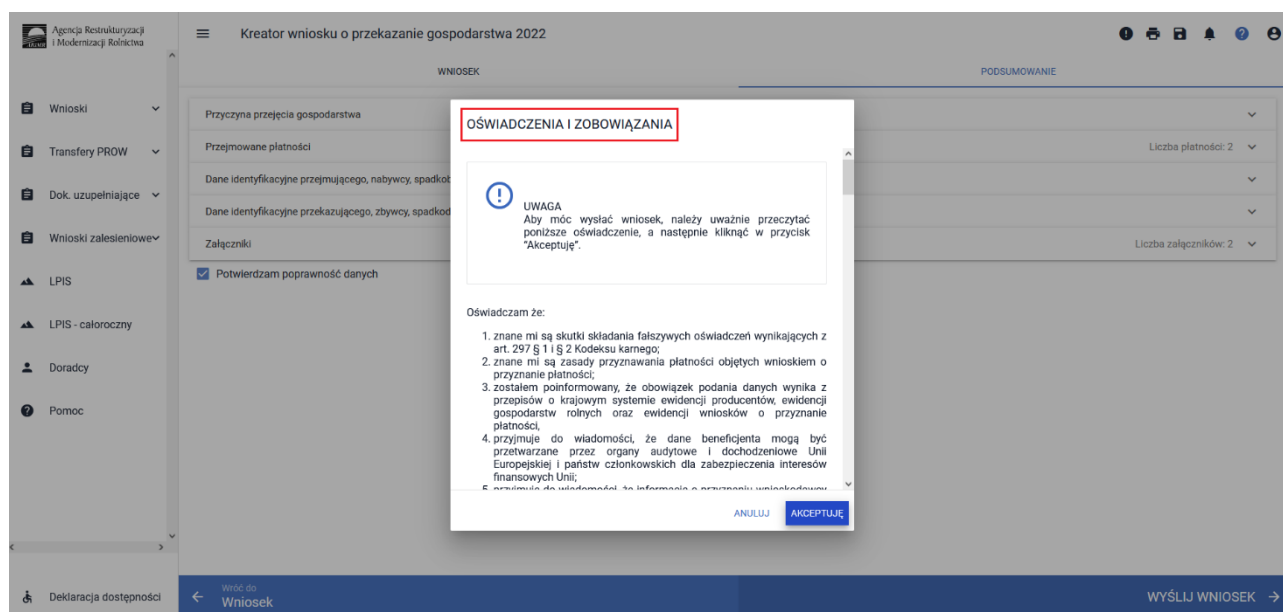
Agencja Restrukturyzacji i Modernizacji Rolnictwa

Kreator wniosku o przekazanie gospodarstwa 2022

Wnioski
Transfery PROW
Dok. uzupełniające
Wnioski zalesieniowe
LPIS
LPIS - całoroczny
Doradcy
Pomoc

Deklaracja dostępności

WNIOSEK
PODSUMOWANIE

Przyczyna przejęcia gospodarstwa
Przejmowane płatności
Liczba płatności: 2
Dane identyfikacyjne przejmującego, nabywcy, spadkob
Dane identyfikacyjne przekazującego, zbywcy, spadkod
Załączniki
Liczba załączników: 2
Potwierdzam poprawność danych

OŚWIADCZENIA I ZOBOWIĄZANIA

UWAGA
Aby móc wysłać wniosek, należy uważnie przeczytać poniższe oświadczenie, a następnie kliknąć w przycisk "Akceptuję".

Oświadczam że:

1. znane mi są skutki składania fałszywych oświadczeń wynikających z art. 297 § 1 i § 2 Kodeksu karnego;
2. znane mi są zasady przyznawania płatności objętych wnioskiem o przyznanie płatności;
3. zostałem poinformowany, że obowiązek podania danych wynika z przepisów o krajowym systemie ewidencji producentów, ewidencji gospodarstw rolnych oraz ewidencji wniosków o przyznanie płatności,
4. przyjmuje do wiadomości, że dane beneficjenta mogą być przetwarzane przez organy audytowe i dochodzeniowe Unii Europejskiej i państw członkowskich dla zabezpieczenia interesów finansowych Unii;
5. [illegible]

ANULUJ
AKCEPTUJĘ

Wróć do
Wniosek
WYŚLIJ WNIOSEK